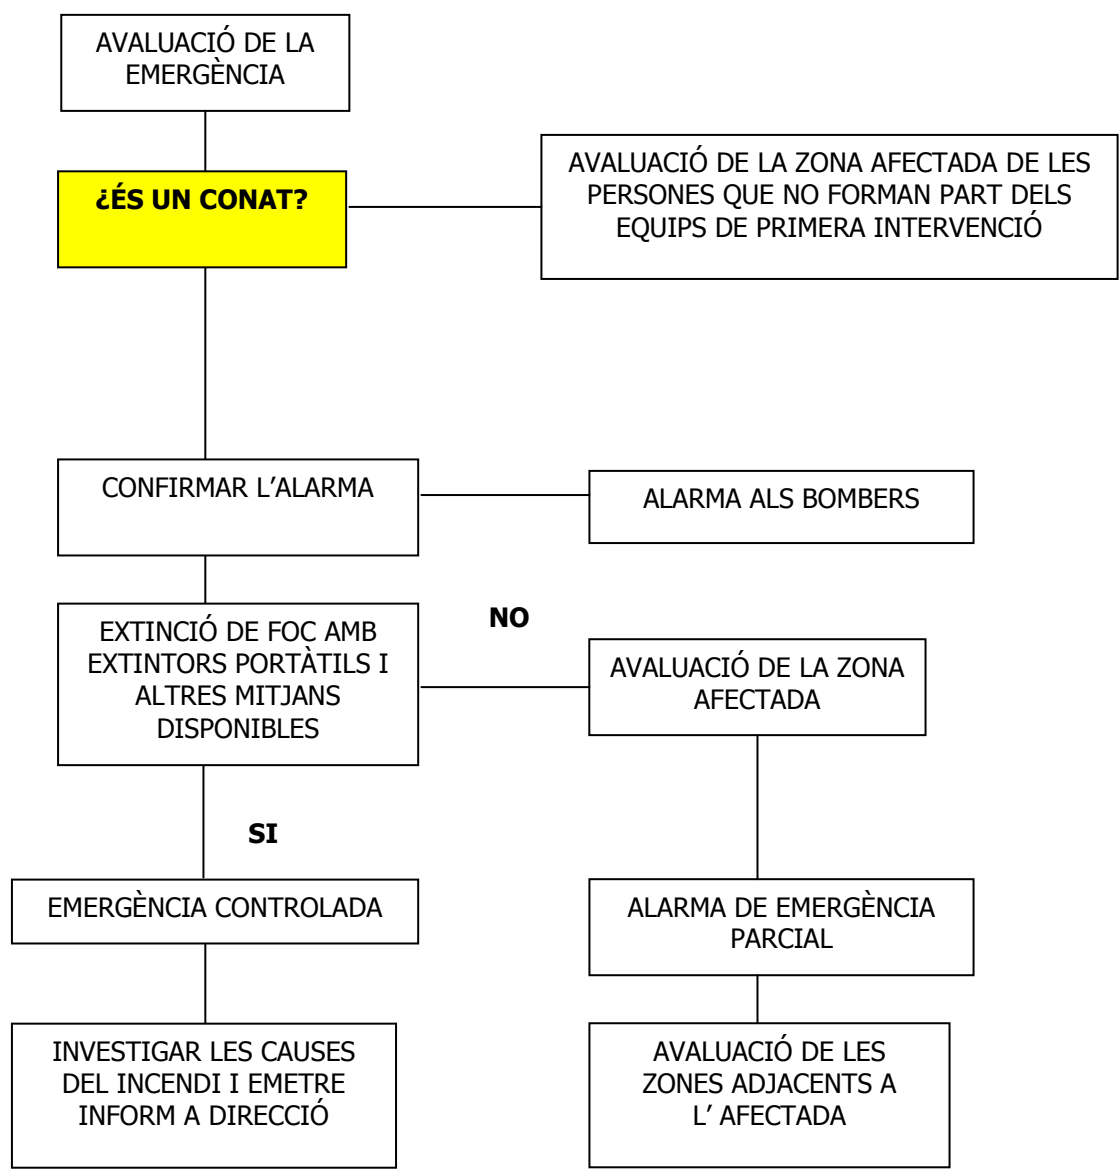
AVALUACIÓ DE LA EMERGÈNCIA

**¿ÉS UN CONAT?**

AVALUACIÓ DE LA ZONA AFECTADA DE LES PERSONES QUE NO FORMAN PART DELS EQUIPS DE PRIMERA INTERVENCIÓ

CONFIRMAR L'ALARMA

ALARMA ALS BOMBERS

EXTINCIÓ DE FOC AMB EXTINTORS PORTÀTILS I ALTRES MITJANS DISPONIBLES

**NO**

AVALUACIÓ DE LA ZONA AFECTADA

**SI**

EMERGÈNCIA CONTROLADA

ALARMA DE EMERGÈNCIA PARCIAL

INVESTIGAR LES CAUSES DEL INCENDI I EMETRE INFORM A DIRECCIÓ

AVALUACIÓ DE LES ZONES ADJACENTS A L' AFECTADA